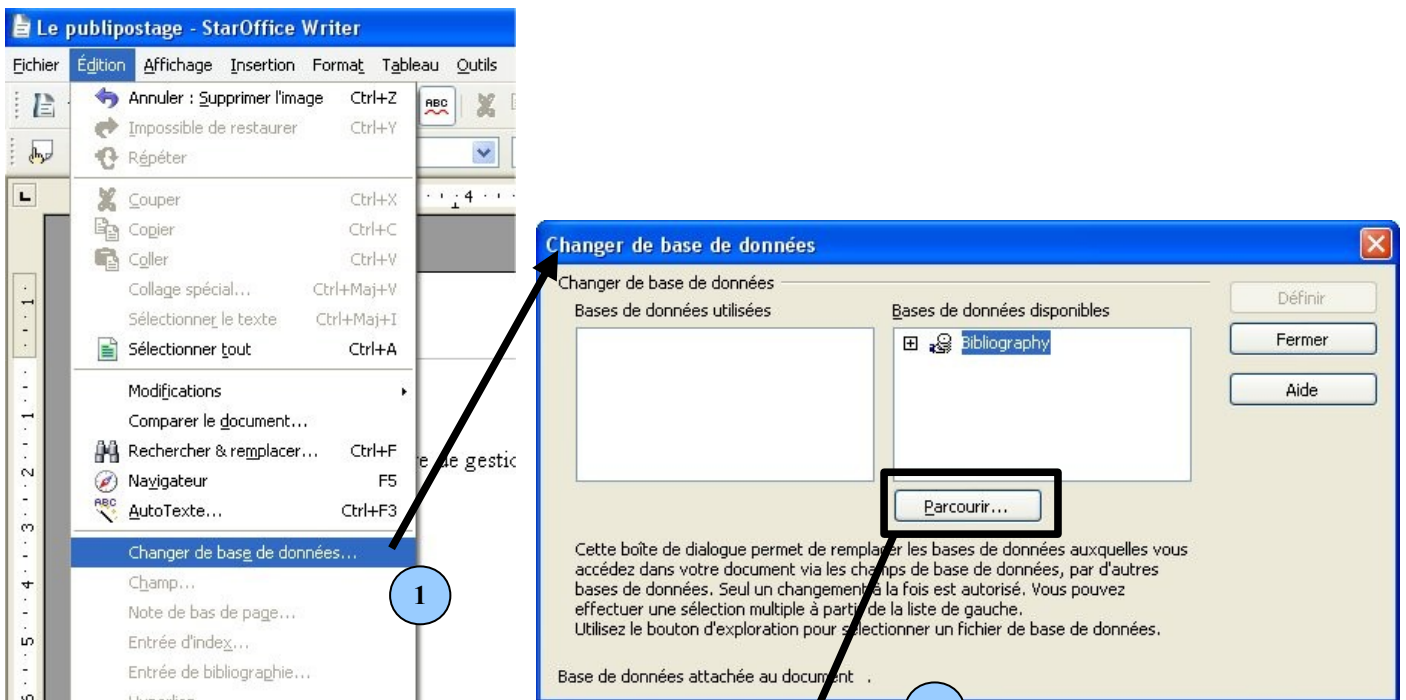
Le publipostage - StarOffice Writer

Fichier Édition Affichage Insertion Format Tableau Outils

Annuler : Supprimer l'image Ctrl+Z
Impossible de restaurer Ctrl+Y
Répéter
Couper Ctrl+X
Copier Ctrl+C
Coller Ctrl+V
Collage spécial... Ctrl+Maj+V
Sélectionner le texte Ctrl+Maj+I
Sélectionner tout Ctrl+A
Modifications
Comparer le document...
Rechercher & remplacer... Ctrl+F
Navigateur F5
AutoTexte... Ctrl+F3
Changer de base de données...
Champ...
Note de bas de page...
Entrée d'index...
Entrée de bibliographie...

e de gestic

1

Changer de base de données

Changer de base de données
Bases de données utilisées
Bases de données disponibles
Bibliography
Définir
Fermer
Aide
Parcourir...

Cette boîte de dialogue permet de remplacer les bases de données auxquelles vous accédez dans votre document via les champs de base de données, par d'autres bases de données. Seul un changement à la fois est autorisé. Vous pouvez effectuer une sélection multiple à partir de la liste de gauche.
Utilisez le bouton d'exploration pour sélectionner un fichier de base de données.

Base de données attachée au document .